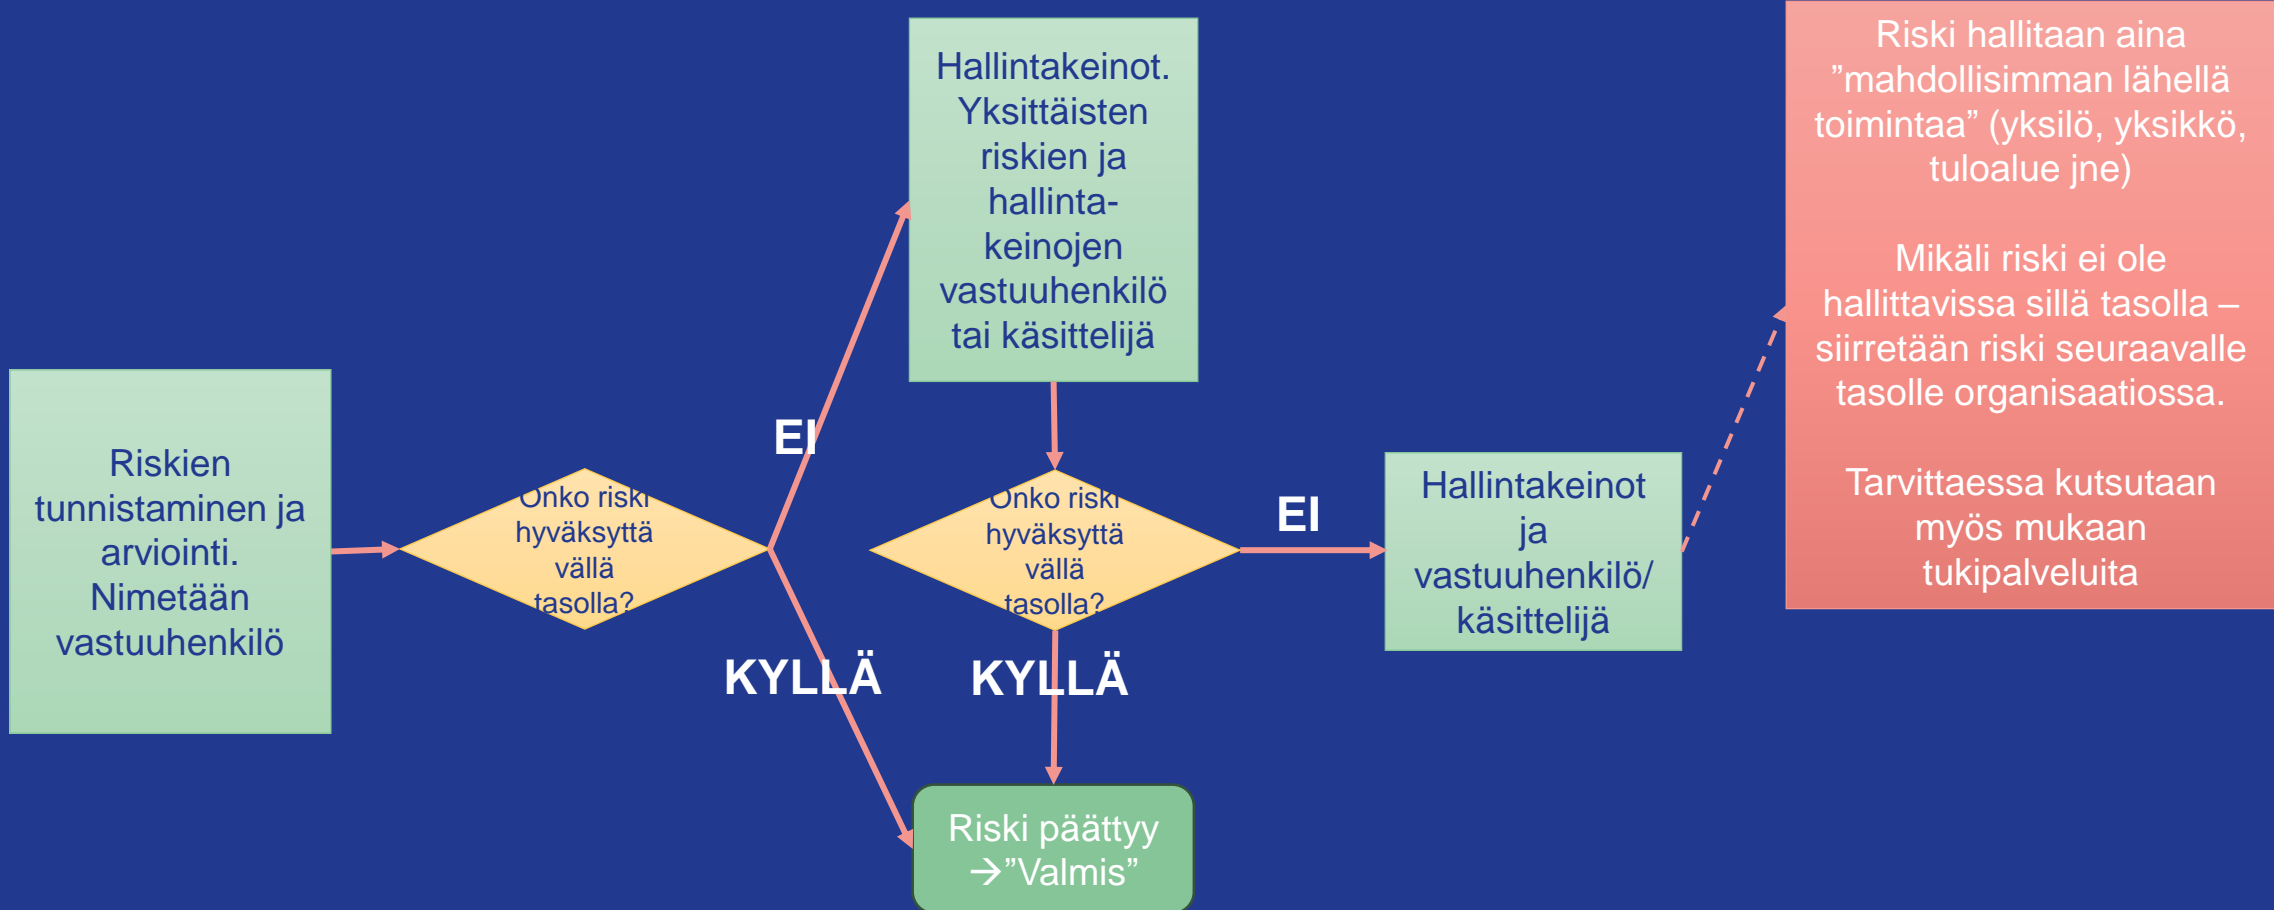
Riskien tunnistaminen ja arviointi. Nimetään vastuuhenkilö

Onko riski hyväksyttä vällä tasolla?

EI

KYLLÄ

Hallintakeinot. Yksittäisten riskien ja hallintakeinojen vastuuhenkilö tai käsittelijä

Onko riski hyväksyttä vällä tasolla?

EI

KYLLÄ

Riski päättyy →”Valmis”

Hallintakeinot ja vastuuhenkilö/ käsittelijä

Riski hallitaan aina ”mahdollisimman lähellä toimintaa” (yksilö, yksikkö, tuloalue jne)

Mikäli riski ei ole hallittavissa sillä tasolla – siirretään riski seuraavalle tasolle organisaatiossa.

Tarvittaessa kutsutaan myös mukaan tukipalveluita